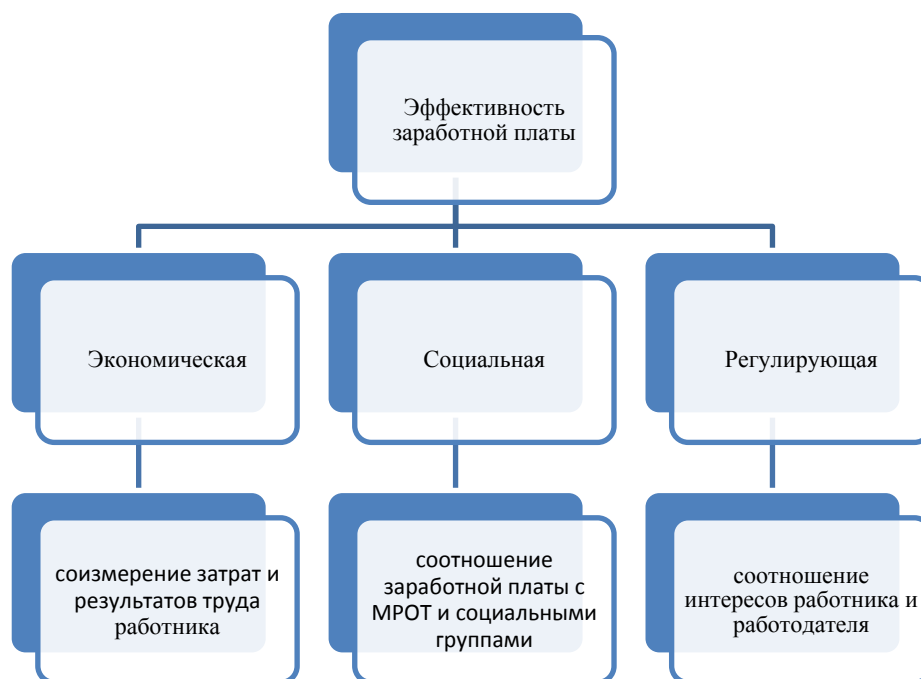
Эффективность заработной платы

Экономическая

Социальная

Регулирующая

соизмерение затрат и результатов труда работника

соотношение заработной платы с МРОТ и социальными группами

соотношение интересов работника и работодателя